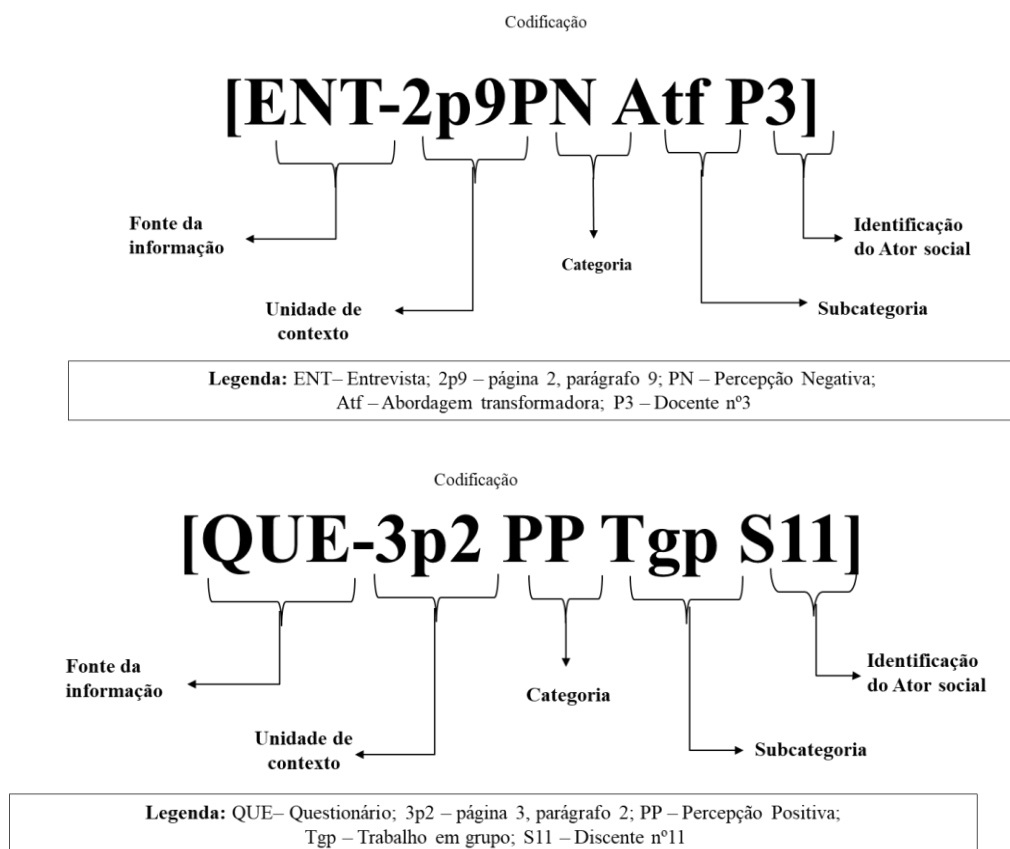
Codificação

[ENT-2p9PN Atf P3]

Fonte da informação

Unidade de contexto

Categoria

Identificação do Ator social

Subcategoria

**Legenda:** ENT– Entrevista; 2p9 – página 2, parágrafo 9; PN – Percepção Negativa; Atf – Abordagem transformadora; P3 – Docente nº3

Codificação

[QUE-3p2 PP Tgp S11]

Fonte da informação

Unidade de contexto

Categoria

Identificação do Ator social

Subcategoria

**Legenda:** QUE– Questionário; 3p2 – página 3, parágrafo 2; PP – Percepção Positiva; Tgp – Trabalho em grupo; S11 – Discente nº11